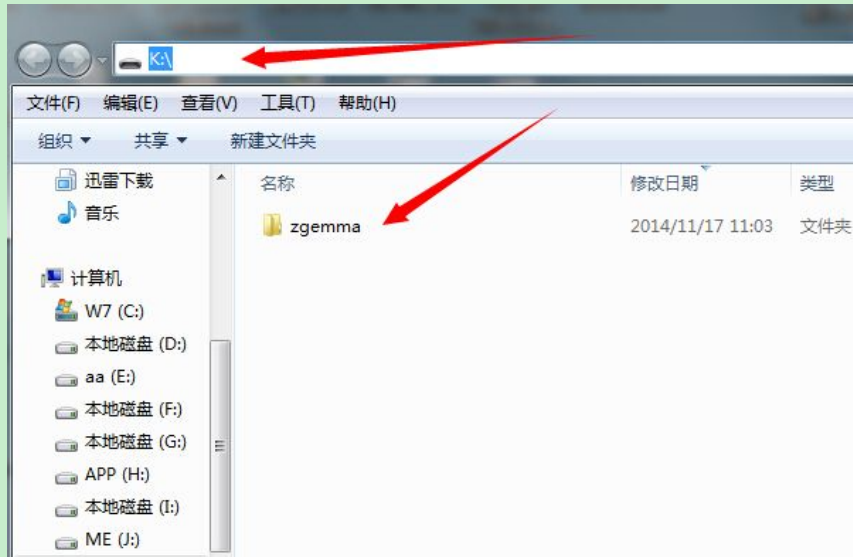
K:\

文件(F) 编辑(E) 查看(V) 工具(T) 帮助(H)

组织 ▾ 共享 ▾ 新建文件夹

迅雷下载
音乐

计算机
W7 (C:)
本地磁盘 (D:)
aa (E:)
本地磁盘 (F:)
本地磁盘 (G:)
APP (H:)
本地磁盘 (I:)
ME (J:)

| 名称 | 修改日期 | 类型 |
|---|---|---|
| zgemma | 2014/11/17 11:03 | 文件夹 |